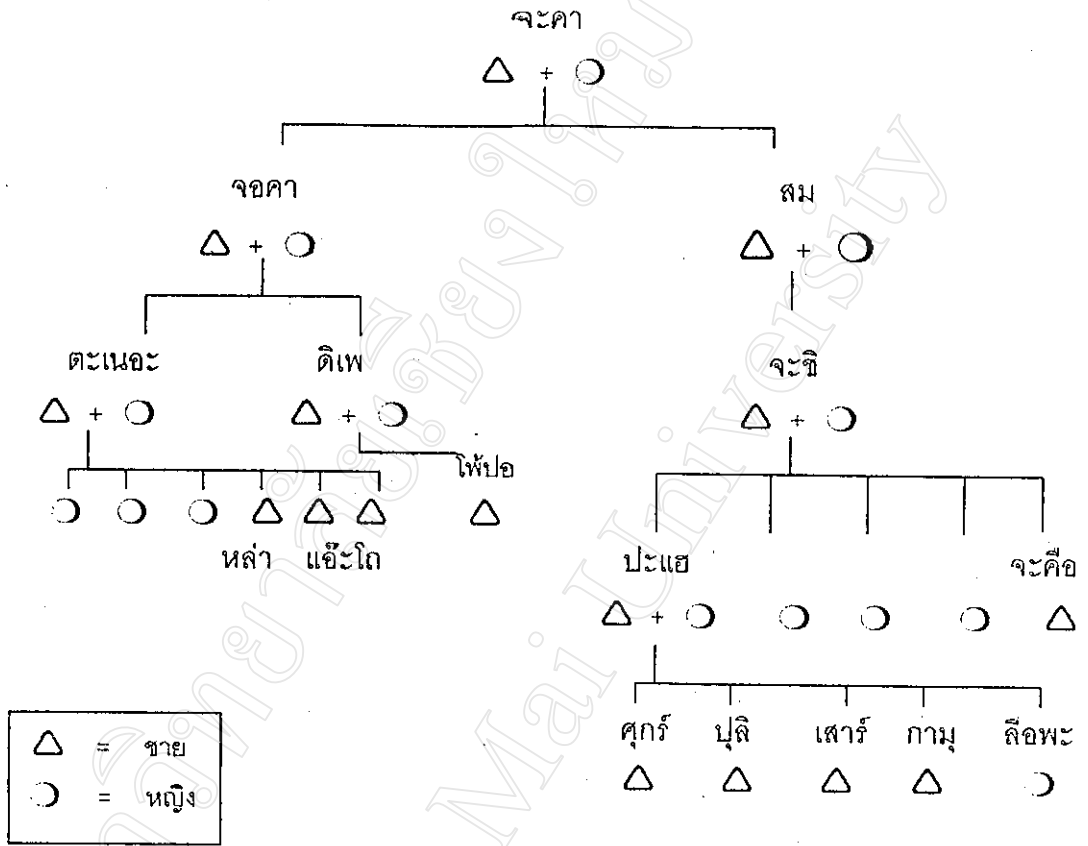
จะคา
△ + ○

จอคา
△ + ○

สม
△ + ○

ตะเนอะ
△ + ○

ดิเพ
△ + ○

โพ้ปอ
△

○ ○ ○ △ △ △
หล่า แอ๊ะโถ

จะชิ
△ + ○

ปะแฮ
△ + ○ ○ ○ ○ △
จะคือ

ศุกร์ ปุลิ เสาร์ กามุ ลือพะ
△ △ △ △ ○

△ = ชาย
○ = หญิง

Mai University